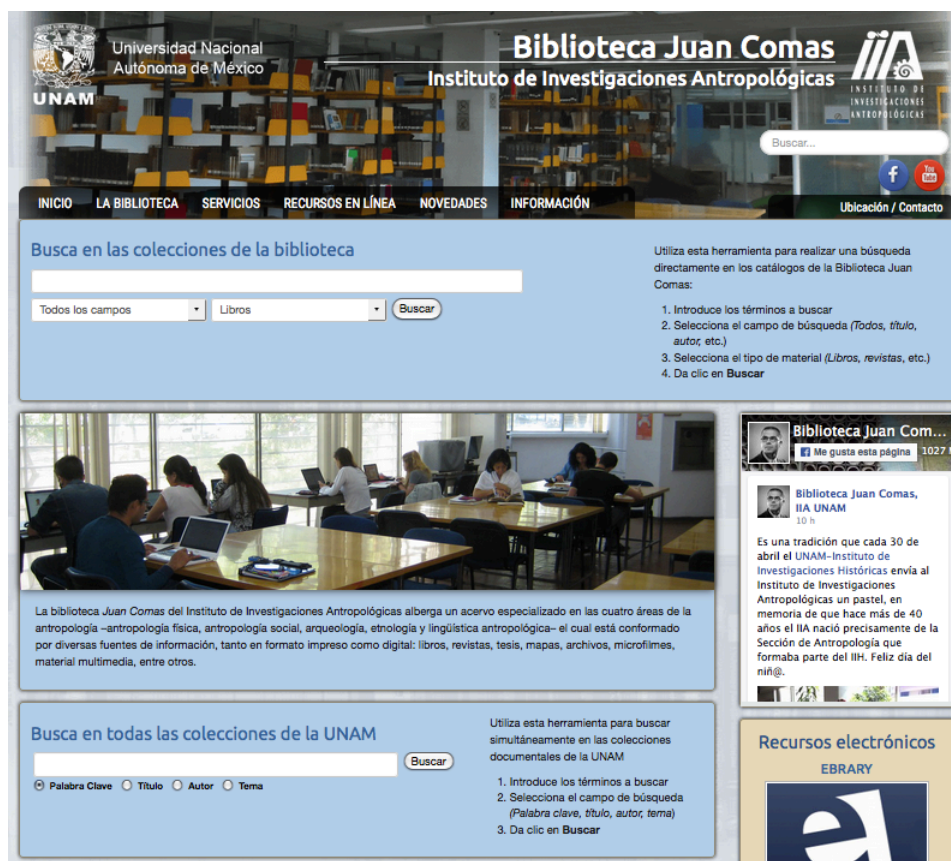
UNAM

Universidad Nacional Autónoma de México

Biblioteca Juan Comas

Instituto de Investigaciones Antropológicas

IIA INSTITUTO DE INVESTIGACIONES ANTROPOLÓGICAS

Buscar...

INICIO LA BIBLIOTECA SERVICIOS RECURSOS EN LÍNEA NOVEDADES INFORMACIÓN

Ubicación / Contacto

Busca en las colecciones de la biblioteca

Todos los campos | Libros | Buscar

Utiliza esta herramienta para realizar una búsqueda directamente en los catálogos de la Biblioteca Juan Comas:

1. Introduce los términos a buscar
2. Selecciona el campo de búsqueda (Todos, título, autor, etc.)
3. Selecciona el tipo de material (Libros, revistas, etc.)
4. Da clic en Buscar

La biblioteca Juan Comas del Instituto de Investigaciones Antropológicas alberga un acervo especializado en las cuatro áreas de la antropología –antropología física, antropología social, arqueología, etnología y lingüística antropológica– el cual está conformado por diversas fuentes de información, tanto en formato impreso como digital: libros, revistas, tesis, mapas, archivos, microfilmes, material multimedia, entre otros.

Biblioteca Juan Com...

Me gusta esta página 1027 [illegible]

Biblioteca Juan Comas, IIA UNAM
10 h

Es una tradición que cada 30 de abril el UNAM-Instituto de Investigaciones Históricas envía al Instituto de Investigaciones Antropológicas un pastel, en memoria de que hace más de 40 años el IIA nació precisamente de la Sección de Antropología que formaba parte del IIH. Feliz día del niñ@.

Busca en todas las colecciones de la UNAM

Buscar

Palabra Clave Título Autor Tema

Utiliza esta herramienta para buscar simultáneamente en las colecciones documentales de la UNAM

1. Introduce los términos a buscar
2. Selecciona el campo de búsqueda (Palabra clave, título, autor, tema)
3. Da clic en Buscar

Recursos electrónicos

EBRARY